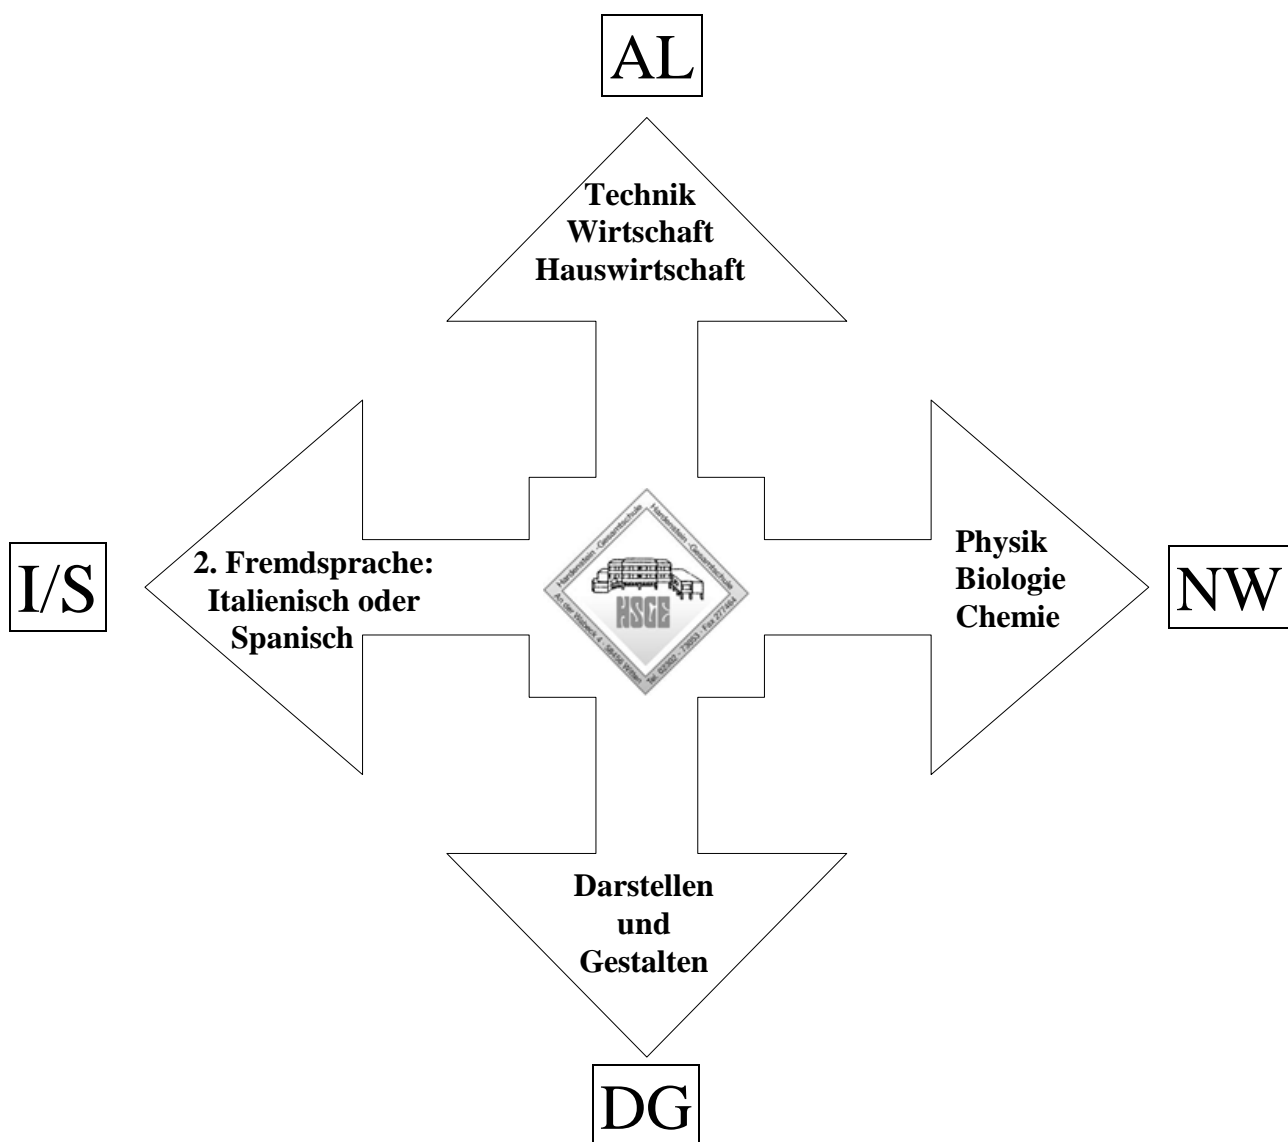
AL

Technik
Wirtschaft
Hauswirtschaft

I/S

2. Fremdsprache:
Italienisch oder
Spanisch

Hardenstein - Gesamtschule Hardenstein - Gesamtschule
HSGE
An der Wabeck 4 · 58456 Witten Tel. 02302 - 73053 · Fax 277464

Physik
Biologie
Chemie

NW

Darstellen
und
Gestalten

DG